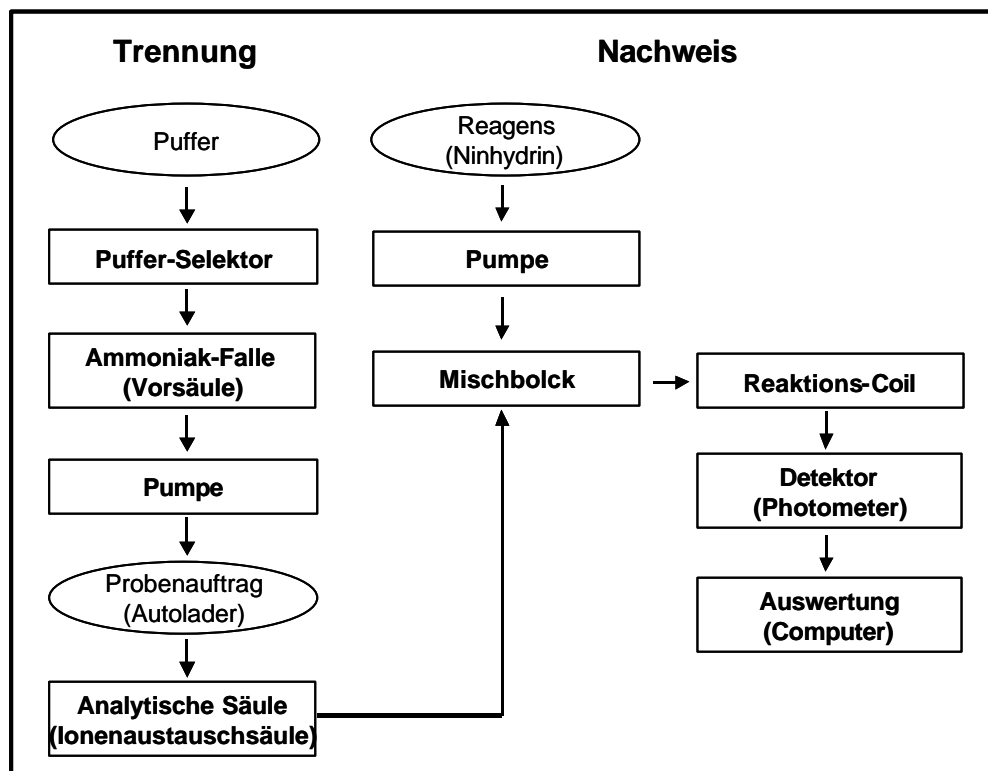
Trennung

Nachweis

Puffer

Puffer-Selektor

Ammoniak-Falle (Vorsäule)

Pumpe

Probenauftrag (Autolader)

Analytische Säule (Ionenaustauschsäule)

Reagens (Ninhydrin)

Pumpe

Mischbolck

Reaktions-Coil

Detektor (Photometer)

Auswertung (Computer)